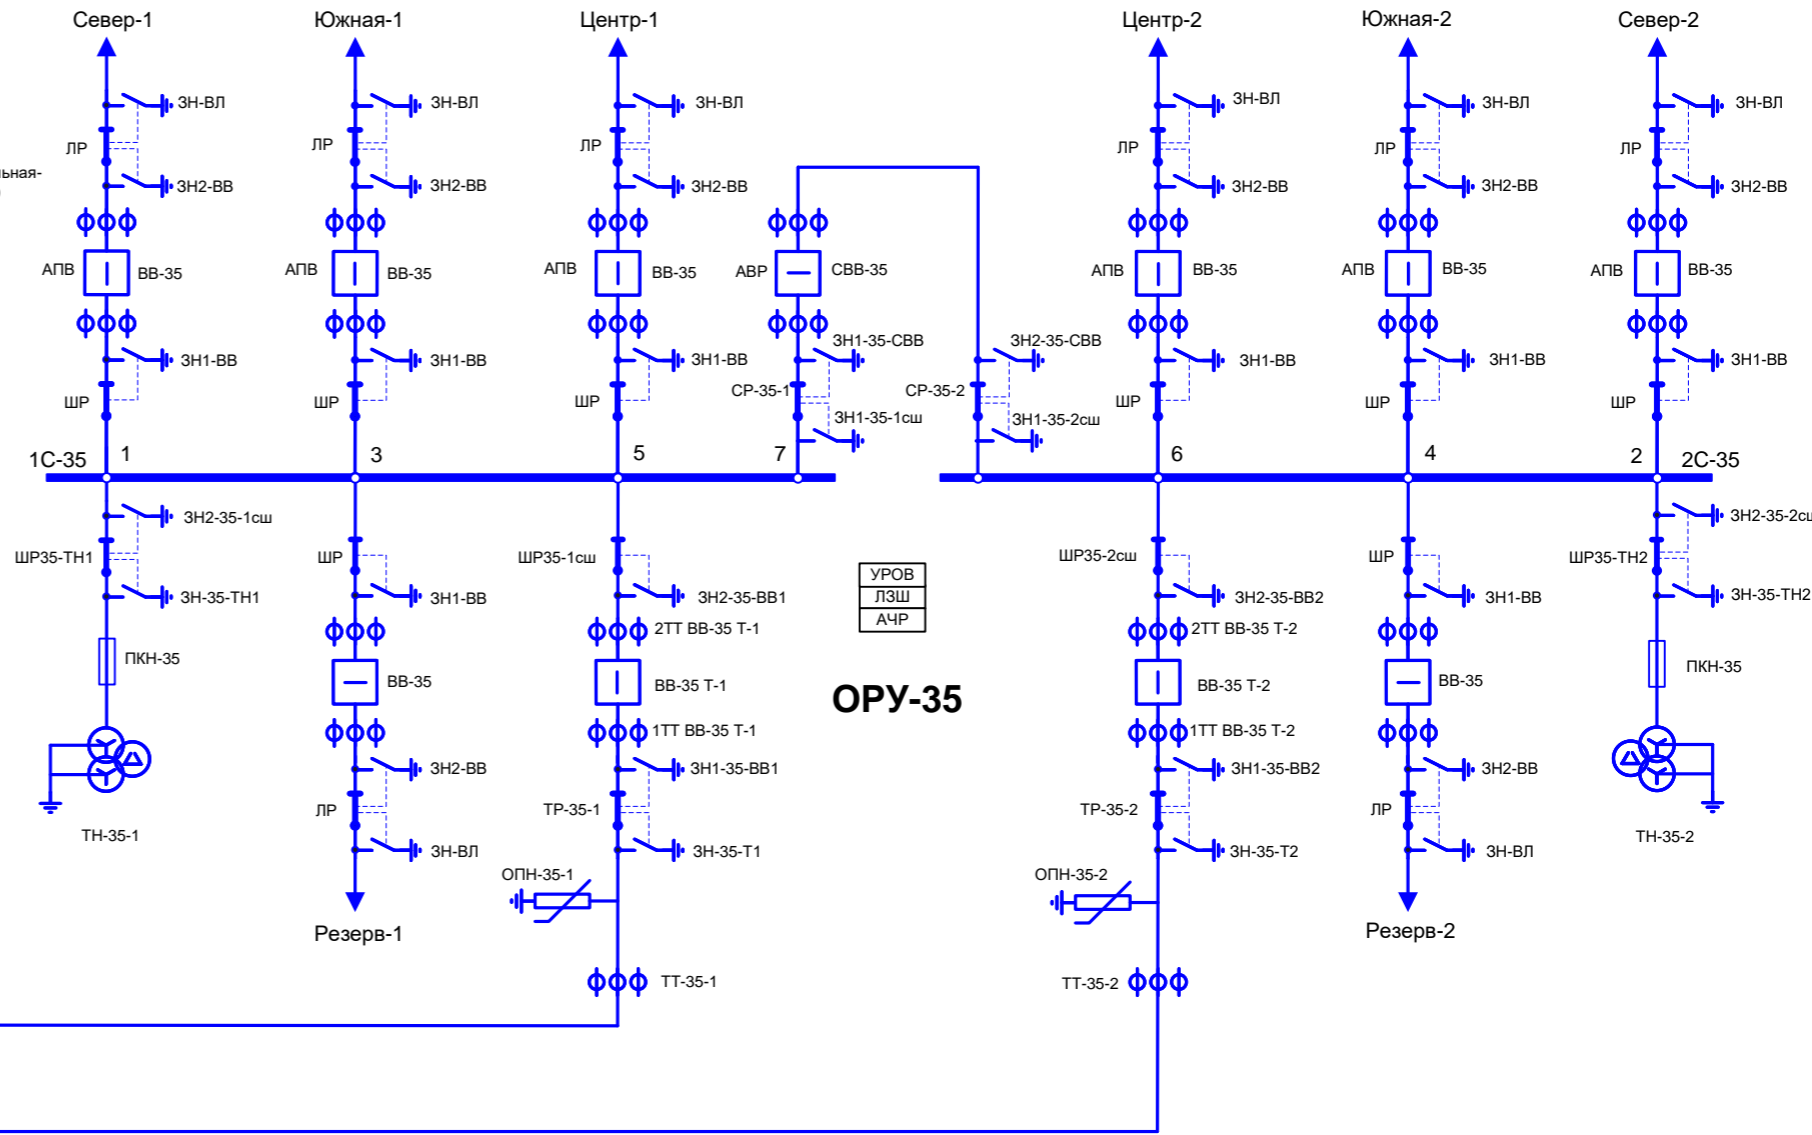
Север-1
Южная-1
Центр-1
Центр-2
Южная-2
Север-2

ЗН-ВЛ
ЛР
ЗН2-ВВ
АПВ
ВВ-35
ЗН1-ВВ
ШР

ЗН-ВЛ
ЛР
ЗН2-ВВ
АПВ
ВВ-35
ЗН1-ВВ
ШР

ЗН-ВЛ
ЛР
ЗН2-ВВ
АПВ
ВВ-35
ЗН1-ВВ
ШР

АВР
СВВ-35
ЗН1-35-СВВ
СР-35-1
ЗН1-35-1сш
ЗН2-35-СВВ
СР-35-2
ЗН1-35-2сш

ЗН-ВЛ
ЛР
ЗН2-ВВ
АПВ
ВВ-35
ЗН1-ВВ
ШР

ЗН-ВЛ
ЛР
ЗН2-ВВ
АПВ
ВВ-35
ЗН1-ВВ
ШР

ЗН-ВЛ
ЛР
ЗН2-ВВ
АПВ
ВВ-35
ЗН1-ВВ
ШР

ьная-

1С-35
1
3
5
7
6
4
2
2С-35

ЗН2-35-1сш
ШР35-ТН1
ЗН-35-ТН1
ПКН-35
ТН-35-1

ШР
ЗН1-ВВ
ВВ-35
ЗН2-ВВ
ЛР
ЗН-ВЛ
Резерв-1

ШР35-1сш
ЗН2-35-ВВ1
2ТТ ВВ-35 Т-1
ВВ-35 Т-1
1ТТ ВВ-35 Т-1
ЗН1-35-ВВ1
ТР-35-1
ЗН-35-Т1
ОПН-35-1
ТТ-35-1

УРОВ
ЛЗШ
АЧР

ОРУ-35

ШР35-2сш
ЗН2-35-ВВ2
2ТТ ВВ-35 Т-2
ВВ-35 Т-2
1ТТ ВВ-35 Т-2
ЗН1-35-ВВ2
ТР-35-2
ЗН-35-Т2
ОПН-35-2
ТТ-35-2

ШР
ЗН1-ВВ
ВВ-35
ЗН2-ВВ
ЛР
ЗН-ВЛ
Резерв-2

ЗН2-35-2сш
ШР35-ТН2
ЗН-35-ТН2
ПКН-35
ТН-35-2